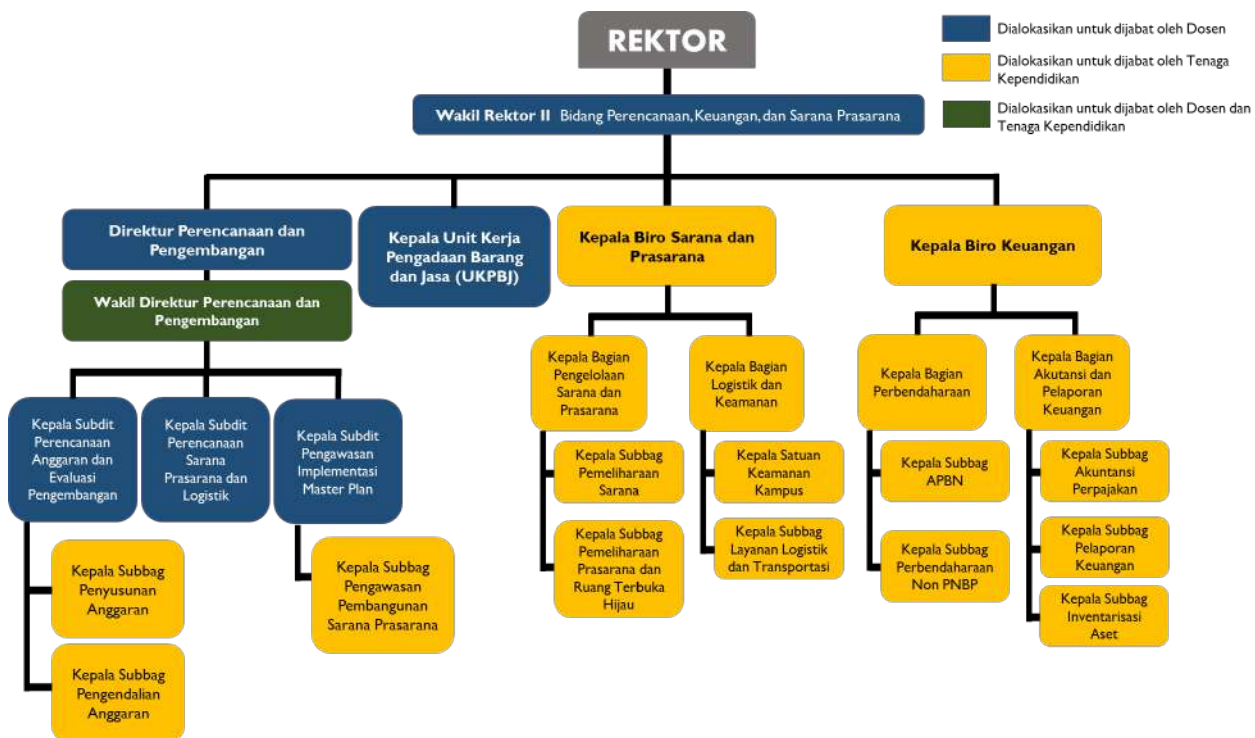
REKTOR

Dialokasikan untuk dijabat oleh Dosen

Dialokasikan untuk dijabat oleh Tenaga Kependidikan

Dialokasikan untuk dijabat oleh Dosen dan Tenaga Kependidikan

Wakil Rektor II Bidang Perencanaan, Keuangan, dan Sarana Prasarana

Direktur Perencanaan dan Pengembangan

Wakil Direktur Perencanaan dan Pengembangan

Kepala Subdit Perencanaan Anggaran dan Evaluasi Pengembangan

Kepala Subbag Penyusunan Anggaran

Kepala Subbag Pengendalian Anggaran

Kepala Subdit Perencanaan Sarana Prasarana dan Logistik

Kepala Subdit Pengawasan Implementasi Master Plan

Kepala Subbag Pengawasan Pembangunan Sarana Prasarana

Kepala Unit Kerja Pengadaan Barang dan Jasa (UKPBJ)

Kepala Biro Sarana dan Prasarana

Kepala Bagian Pengelolaan Sarana dan Prasarana

Kepala Subbag Pemeliharaan Sarana

Kepala Subbag Pemeliharaan Prasarana dan Ruang Terbuka Hijau

Kepala Bagian Logistik dan Keamanan

Kepala Satuan Keamanan Kampus

Kepala Subbag Layanan Logistik dan Transportasi

Kepala Biro Keuangan

Kepala Bagian Perbendaharaan

Kepala Subbag APBN

Kepala Subbag Perbendaharaan Non PNBP

Kepala Bagian Akutansi dan Pelaporan Keuangan

Kepala Subbag Akuntansi Perpajakan

Kepala Subbag Pelaporan Keuangan

Kepala Subbag Inventarisasi Aset